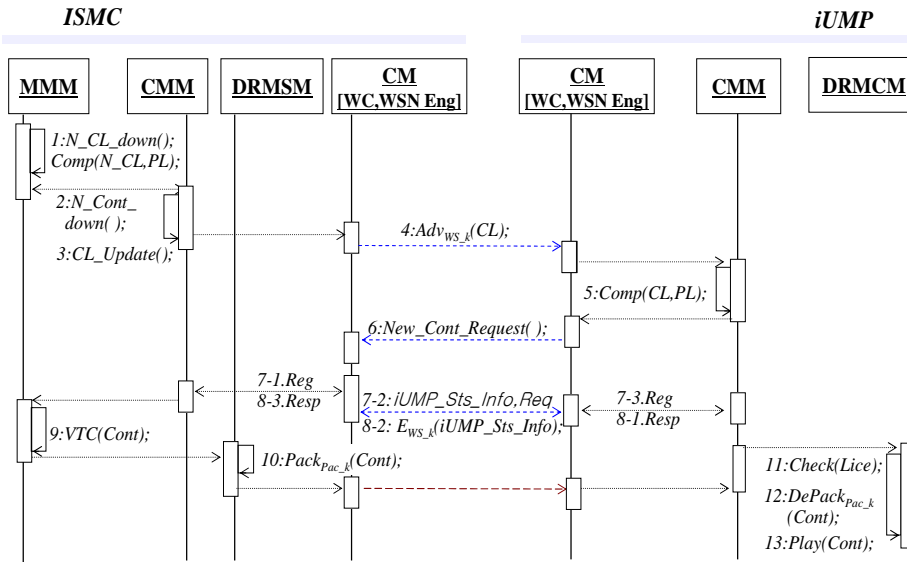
ISMC

iUMP

MMM

CMM

DRMSM

CM
[WC,WSN Eng]

CM
[WC,WSN Eng]

CMM

DRMCM

1:N_CL_down();
Comp(N_CL,PL);

2:N_Cont_
down( );

3:CL_Update();

4:$Adv_{WS\_k}$(CL);

5:Comp(CL,PL);

6:New_Cont_Request( );

7-1.Reg
8-3.Resp

7-2:iUMP_Sts_Info,Req
8-2: $E_{WS\_k}$(iUMP_Sts_Info);

7-3.Reg
8-1.Resp

9:VTC(Cont);

10:$Pack_{Pac\_k}$(Cont);

11:Check(Lice);

12:$DePack_{Pac\_k}$
(Cont);

13:Play(Cont);